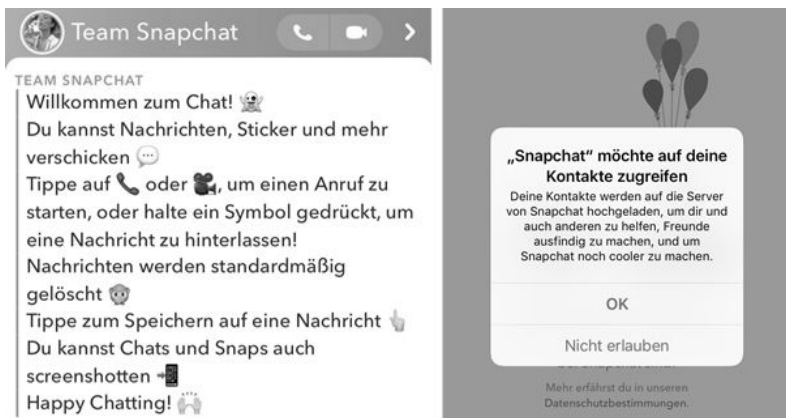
Team Snapchat

TEAM SNAPCHAT
Willkommen zum Chat!
Du kannst Nachrichten, Sticker und mehr verschicken
Tippe auf oder , um einen Anruf zu starten, oder halte ein Symbol gedrückt, um eine Nachricht zu hinterlassen!
Nachrichten werden standardmäßig gelöscht
Tippe zum Speichern auf eine Nachricht
Du kannst Chats und Snaps auch screenshotten
Happy Chatting!

„Snapchat" möchte auf deine Kontakte zugreifen
Deine Kontakte werden auf die Server von Snapchat hochgeladen, um dir und auch anderen zu helfen, Freunde ausfindig zu machen, und um Snapchat noch cooler zu machen.

OK

Nicht erlauben

Mehr erfährst du in unseren Datenschutzbestimmungen.